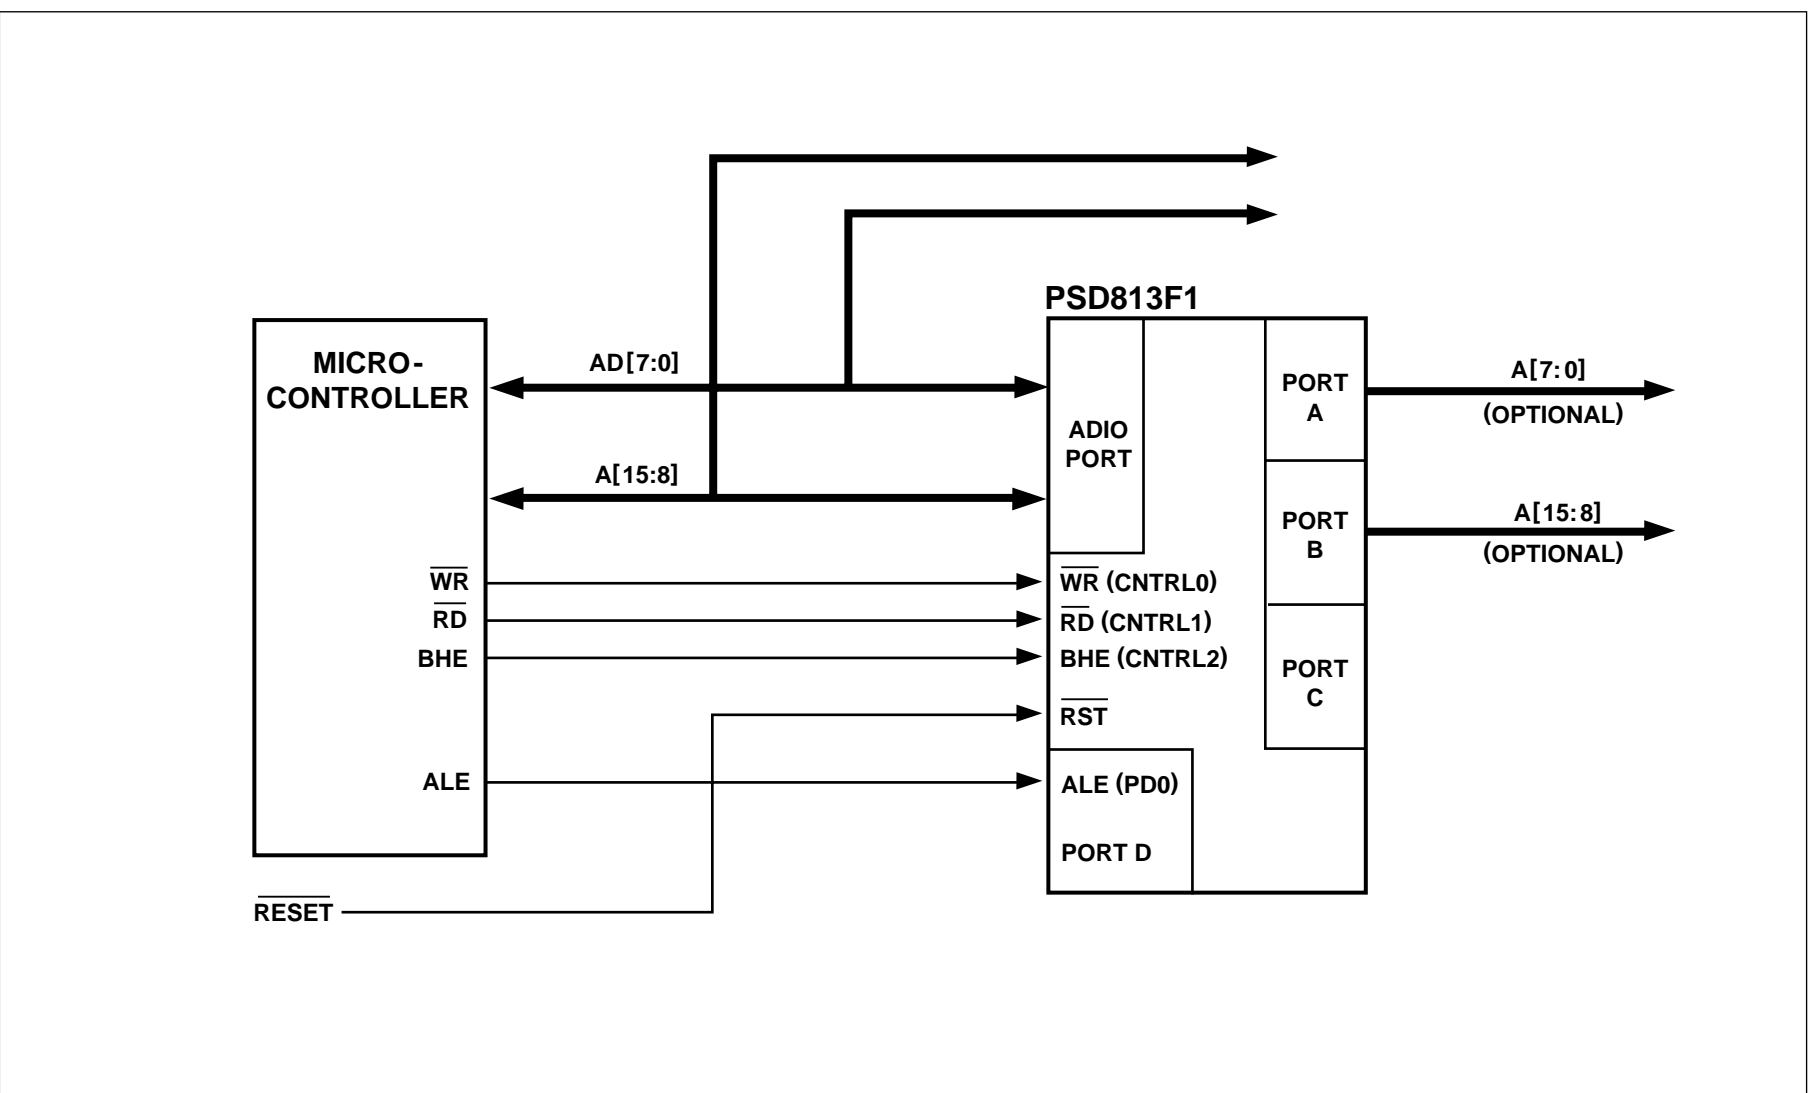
PSD813F1

MICRO-
CONTROLLER

AD[7:0]

A[15:8]

$\overline{WR}$
$\overline{RD}$
BHE

ALE

$\overline{RESET}$

ADIO
PORT

$\overline{WR}$ (CNTRL0)
$\overline{RD}$ (CNTRL1)
BHE (CNTRL2)
$\overline{RST}$

ALE (PD0)
PORT D

PORT
A

PORT
B

PORT
C

A[7:0]
(OPTIONAL)

A[15:8]
(OPTIONAL)